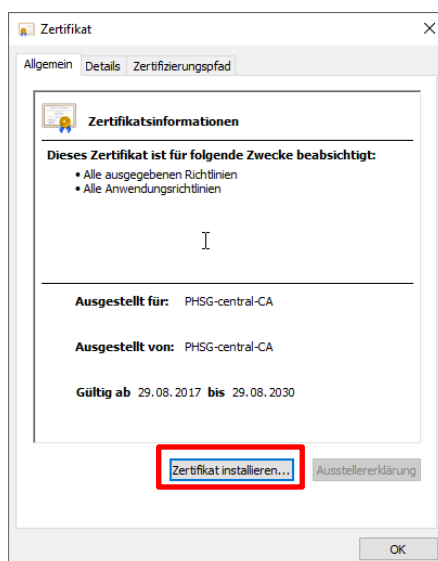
Zertifikat

Allgemein Details Zertifizierungspfad

Zertifikatsinformationen

Dieses Zertifikat ist für folgende Zwecke beabsichtigt:
• Alle ausgegebenen Richtlinien
• Alle Anwendungsrichtlinien

Ausgestellt für: PHSG-central-CA

Ausgestellt von: PHSG-central-CA

Gültig ab 29.08.2017 bis 29.08.2030

Zertifikat installieren... Ausstellererklärung

OK